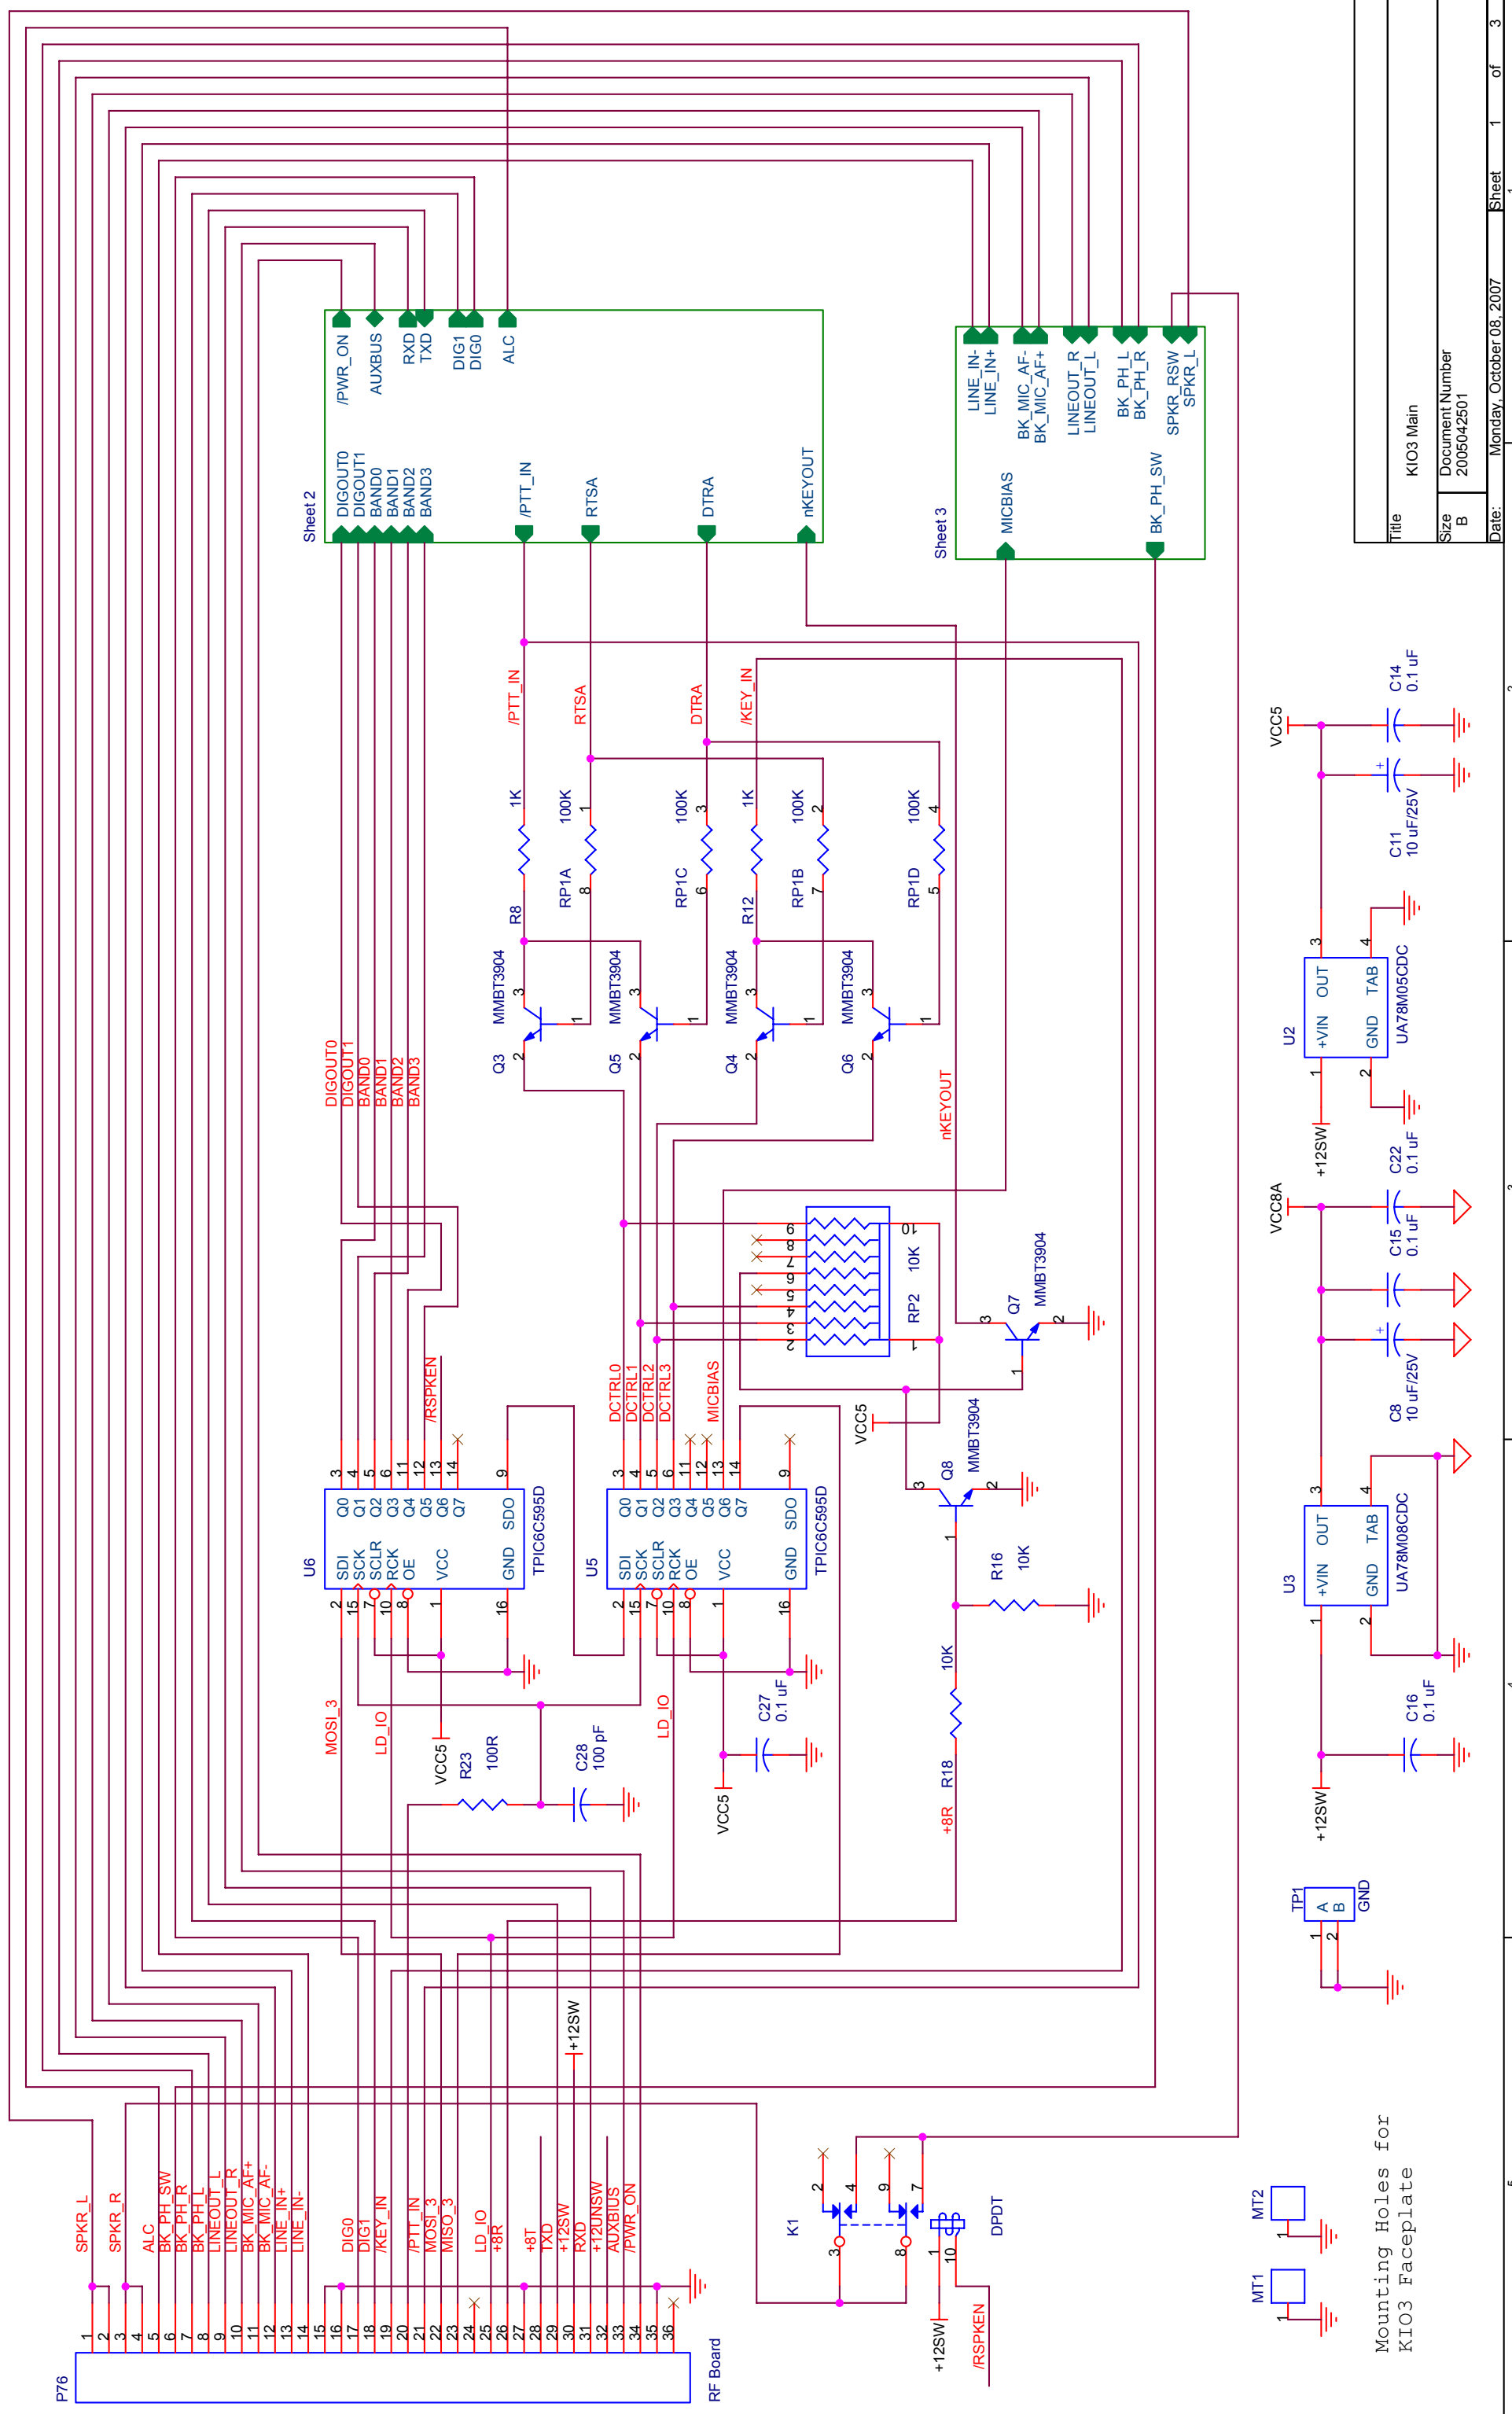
Title
KIO3 Main

Size B
Document Number 2005042501

Date: Monday, October 08, 2007
Sheet 1 of 3

Sheet 2
/PWR_ON
AUXBUS
RXD
TXD
DIG1
DIG0
ALC
DIGOUT0
DIGOUT1
BAND0
BAND1
BAND2
BAND3
/PTT_IN
RTSA
DTRA
nKEYOUT

Sheet 3
LINE_IN-
LINE_IN+
BK_MIC_AF-
BK_MIC_AF+
LINEOUT_R
LINEOUT_L
BK_PH_L
BK_PH_R
SPKR_RSW
SPKR_L
MICBIAS
BK_PH_SW

/PTT_IN
RTSA
DTRA
/KEY_IN
1K
100K
1
100K
3
1K
100K
2
100K
4
RP1A 8
RP1C 6
R8
R12
RP1B 7
RP1D 5
R8
MMBT3904
Q3
MMBT3904
Q5
MMBT3904
Q4
MMBT3904
Q6
nKEYOUT
DIGOUT0
DIGOUT1
BAND0
BAND1
BAND2
BAND3
10K
RP2
Q7
MMBT3904
/RSPKEN
DCTRL0
DCTRL1
DCTRL2
DCTRL3
MICBIAS
VCC5
Q8
MMBT3904
R16
10K
10K
R18
+8R

U6
SDI SCK SCLR RCK OE VCC GND
Q0 Q1 Q2 Q3 Q4 Q5 Q6 Q7 SDO
TPIC6C595D
U5
SDI SCK SCLR RCK OE VCC GND
Q0 Q1 Q2 Q3 Q4 Q5 Q6 Q7 SDO
TPIC6C595D
MOSI_3
LD_IO
VCC5
R23
100R
C28
100 pF
LD_IO
C27
0.1 uF
VCC5

VCC5
C14
0.1 uF
C11
10 uF/25V
U2
+VIN OUT GND TAB
UA78M05CDC
+12SW
VCC8A
C22
0.1 uF
C15
0.1 uF
C8
10 uF/25V
U3
+VIN OUT GND TAB
UA78M08CDC
C16
0.1 uF
+12SW
TP1
A B
GND

+12SW
SPKR_L
SPKR_R
ALC
BK_PH_SW
BK_PH_R
BK_PH_L
LINEOUT_L
LINEOUT_R
BK_MIC_AF+
BK_MIC_AF-
LINE_IN+
LINE_IN-
DIG0
DIG1
/KEY_IN
/PTT_IN
MOSI_3
MISO_3
LD_IO
+8R
+8T
TXD
+12SW
RXD
+12UNSW
AUXBUS
/PWR_ON
P76
RF Board
K1
DPDT
+12SW
/RSPKEN
MT1
MT2
Mounting Holes for KIO3 Faceplate